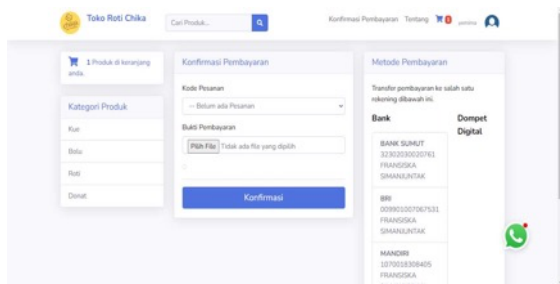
Toko Roti Chika

Cari Produk...

Konfirmasi Pembayaran Tentang 0 yomina

1 Produk di keranjang anda.

Kategori Produk

Kue

Bolu

Roti

Donat

Konfirmasi Pembayaran

Kode Pesanan

-- Belum ada Pesanan

Bukti Pembayaran

Pilih File Tidak ada file yang dipilih

Konfirmasi

Metode Pembayaran

Transfer pembayaran ke salah satu rekening dibawah ini.

Bank

Dompet Digital

BANK SUMUT
32302030020761
FRANSISKA SIMANJUNTAK

BRI
009901007067531
FRANSISKA SIMANJUNTAK

MANDIRI
1070018309405
FRANSISKA